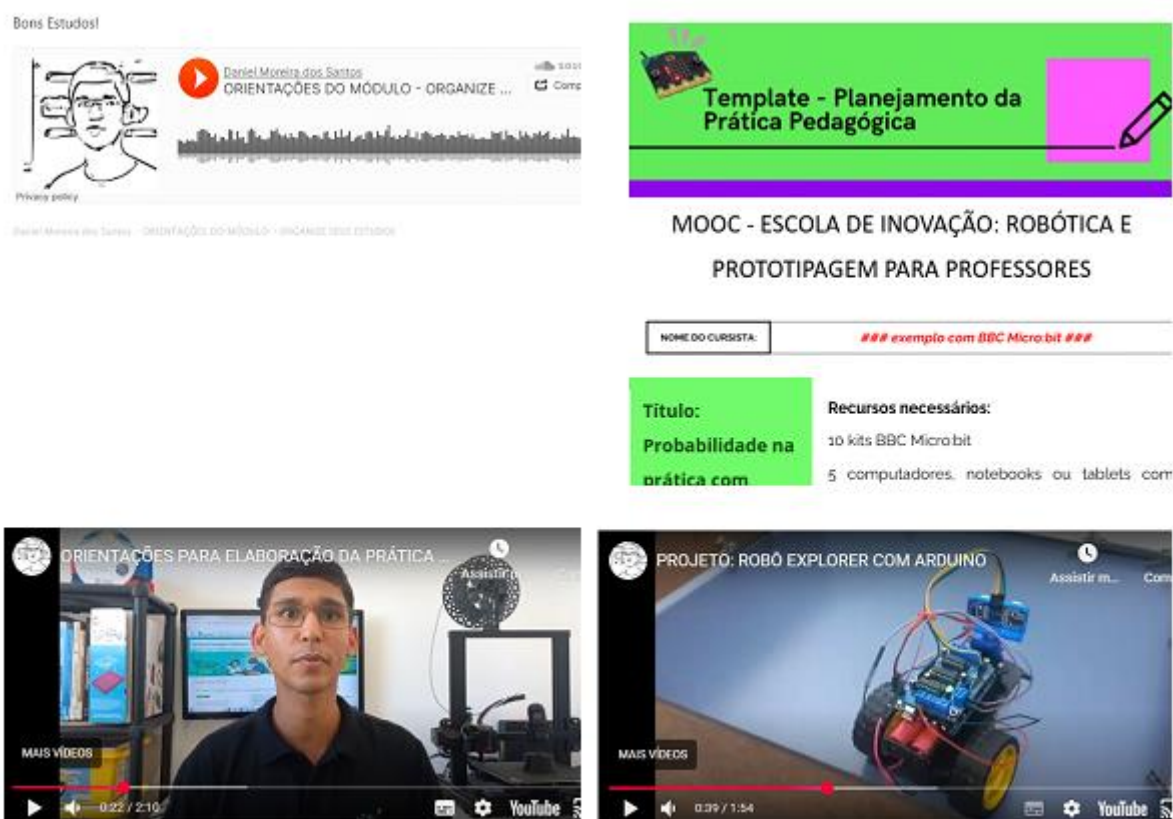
Bons Estudos!

Daniel Moreira dos Santos
ORIENTAÇÕES DO MÓDULO - ORGANIZE ...

Comp

Privacy policy

Daniel Moreira dos Santos · ORIENTAÇÕES DO MÓDULO - ORGANIZE SEUS ESTUDOS

Template - Planejamento da Prática Pedagógica

MOOC - ESCOLA DE INOVAÇÃO: ROBÓTICA E PROTOTIPAGEM PARA PROFESSORES

| NOME DO CURSISTA: | ### exemplo com BBC Micro:bit ### |
|---|---|

Título: Probabilidade na prática com

Recursos necessários:

10 kits BBC Micro:bit

5 computadores, notebooks ou tablets com

ORIENTAÇÕES PARA ELABORAÇÃO DA PRÁTICA ...

Assistir

MAIS VÍDEOS

0:22 / 2:10

YouTube

PROJETO: ROBÔ EXPLORER COM ARDUINO

Assistir m...

Com

MAIS VÍDEOS

0:39 / 1:54

YouTube